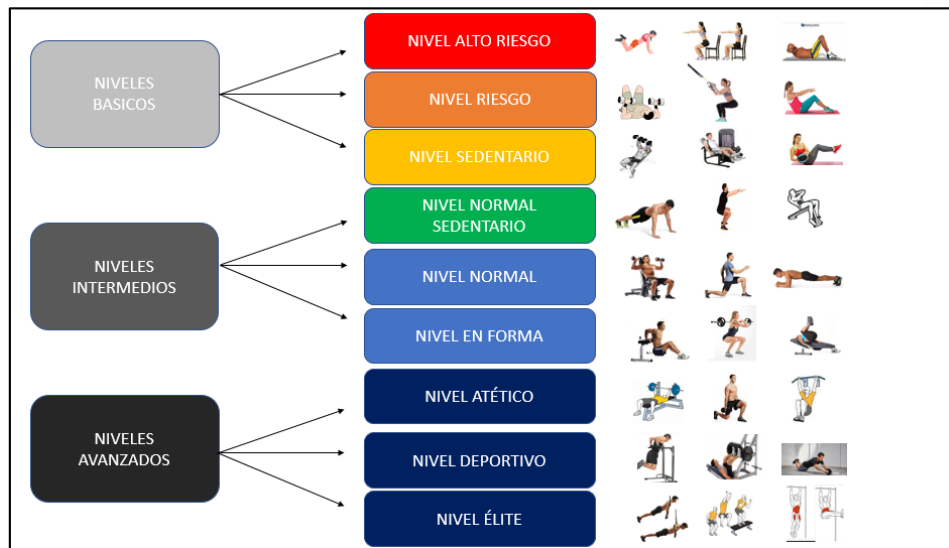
NIVELES BASICOS

NIVELES INTERMEDIOS

NIVELES AVANZADOS

NIVEL ALTO RIESGO

NIVEL RIESGO

NIVEL SEDENTARIO

NIVEL NORMAL SEDENTARIO

NIVEL NORMAL

NIVEL EN FORMA

NIVEL ATÉTICO

NIVEL DEPORTIVO

NIVEL ÉLITE